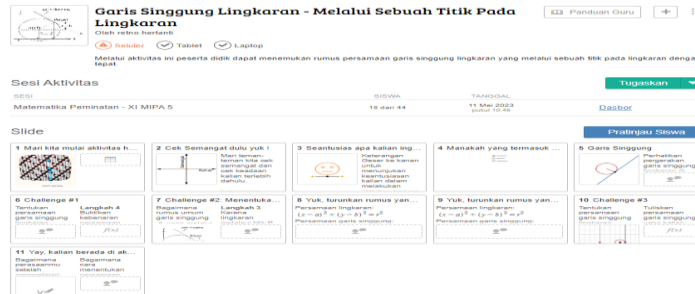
Garis Singgung Lingkaran - Melalui Sebuah Titik Pada Lingkaran

Oleh retno hertanti

Seluler Tablet Laptop

Panduan Guru

+

Melalui aktivitas ini peserta didik dapat menemukan rumus persamaan garis singgung lingkaran yang melalui sebuah titik pada lingkaran dengan tepat

Sesi Aktivitas

Tugaskan

| SESI | SISWA | TANGGAL | |
|---|---|---|---|
| Matematika Peminatan - XI MIPA 5 | 18 dari 44 | 11 Mei 2023 pukul 10.46 | Dasbor |

Slide

Pratinjau Siswa

1 Mari kita mulai aktivitas h...

2 Cek Semangat dulu yuk !

Mari teman-teman kita cek semangat dan cek keadaan kalian terlebih dahulu.

3 Seantusias apa kalian ing...

Keberangan Geser ke kanan untuk menunjukkan keantusiasan kalian dalam melakukan

4 Manakah yang termasuk ...

5 Garis Singgung

Perhatikan gambar garis singgung

6 Challenge #1

Tentukan persamaan garis singgung

Langkah 4 Buktikan kebenaran

$f(x)$

7 Challenge #2: Menentuka...

Bagaimana rumus umum garis singgung

Langkah 3 Karena lingkaran

8 Yuk, turunkan rumus yan...

Persamaan lingkaran: $(x-a)^2+(y-b)^2=r^2$

Persamaan garis singgung:

9 Yuk, turunkan rumus yan...

Persamaan lingkaran: $(x-a)^2+(y-b)^2=r^2$

Persamaan garis singgung:

10 Challenge #3

Tentukan persamaan garis singgung

Tuliskan persamaan garis singgung

$f(x)$

11 Yay, kalian berada di ak...

Bagaimana perasaanmu setelah

Bagaimana cara menentukan